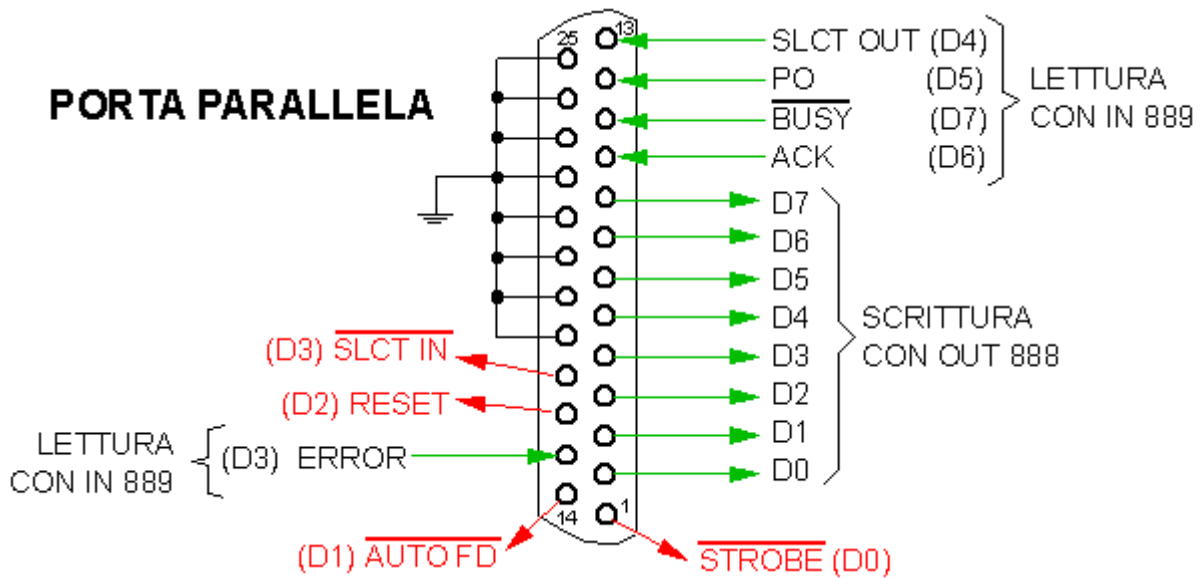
PORTA PARALLELA

25
13
SLCT OUT (D4)
PO (D5)
$\overline{\text{BUSY}}$ (D7)
ACK (D6)
LETTURA
CON IN 889

D7
D6
D5
D4
D3
D2
D1
D0
SCRITTURA
CON OUT 888

(D3) $\overline{\text{SLCT IN}}$
(D2) RESET
LETTURA
CON IN 889
(D3) ERROR
14
1
(D1) $\overline{\text{AUTO FD}}$
$\overline{\text{STROBE}}$ (D0)